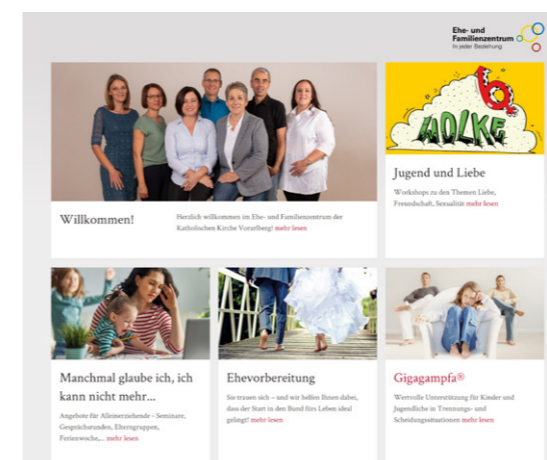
Ehe- und Familienzentrum
In jeder Beziehung

Willkommen!

Herzlich willkommen im Ehe- und Familienzentrum der Katholischen Kirche Vorarlberg! mehr lesen

6. WOLKE

Jugend und Liebe

Workshops zu den Themen Liebe, Freundschaft, Sexualität mehr lesen

Manchmal glaube ich, ich kann nicht mehr...

Angebote für Alleinerziehende - Seminare, Gesprächsrunden, Elterngruppen, Ferienwoche,... mehr lesen

Ehevorbereitung

Sie trauen sich – und wir helfen Ihnen dabei, dass der Start in den Bund fürs Leben ideal gelingt! mehr lesen

Gigagampfa®

Wertvolle Unterstützung für Kinder und Jugendliche in Trennungs- und Scheidungssituationen mehr lesen